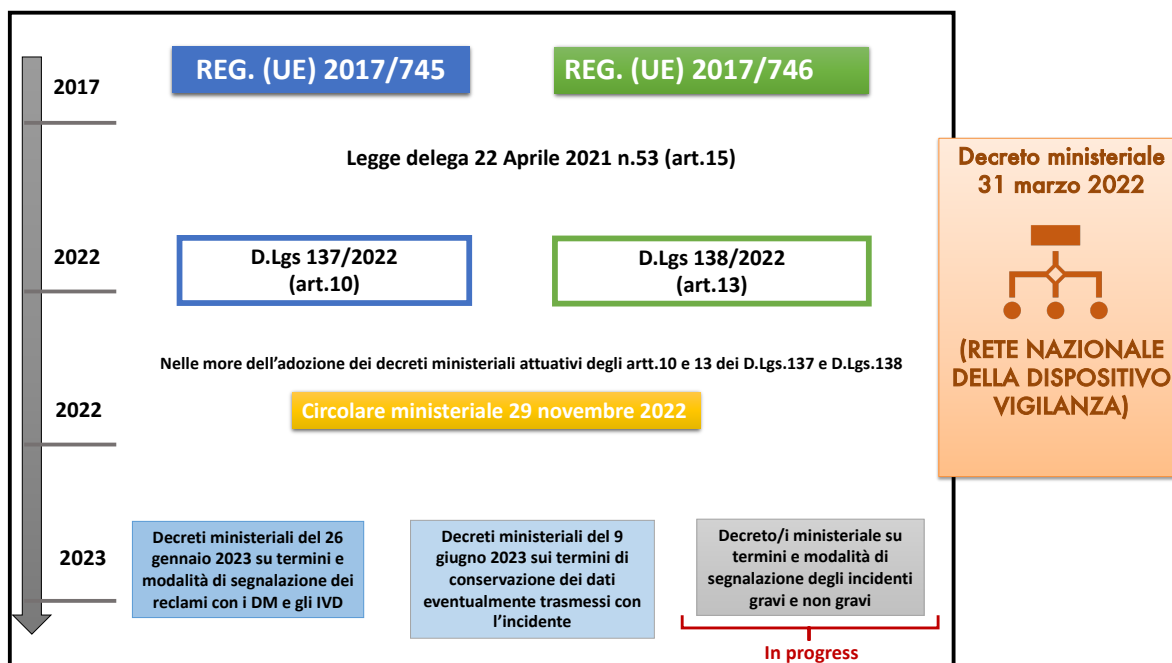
2017

REG. (UE) 2017/745

REG. (UE) 2017/746

Legge delega 22 Aprile 2021 n.53 (art.15)

Decreto ministeriale 31 marzo 2022

2022

D.Lgs 137/2022 (art.10)

D.Lgs 138/2022 (art.13)

(RETE NAZIONALE DELLA DISPOSITIVO VIGILANZA)

Nelle more dell'adozione dei decreti ministeriali attuativi degli artt.10 e 13 dei D.Lgs.137 e D.Lgs.138

2022

Circolare ministeriale 29 novembre 2022

2023

Decreti ministeriali del 26 gennaio 2023 su termini e modalità di segnalazione dei reclami con i DM e gli IVD

Decreti ministeriali del 9 giugno 2023 sui termini di conservazione dei dati eventualmente trasmessi con l'incidente

Decreto/i ministeriale su termini e modalità di segnalazione degli incidenti gravi e non gravi

In progress